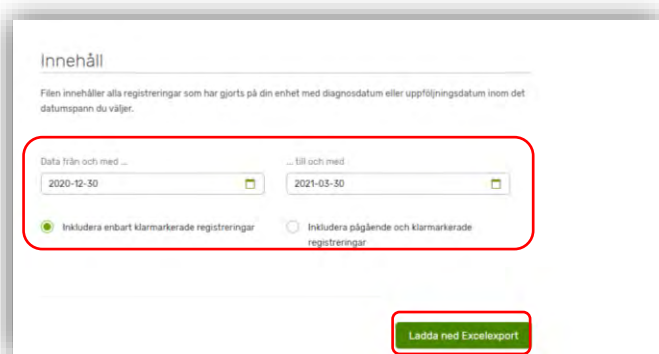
Innehåll

Filen innehåller alla registreringar som har gjorts på din enhet med diagnosdatum eller uppföljningsdatum inom det datumspann du väljer.

Data från och med ...

2020-12-30

... till och med

2021-03-30

Inkludera enbart klarmarkerade registreringar

Inkludera pågående och klarmarkerade registreringar

Ladda ned Excelexport